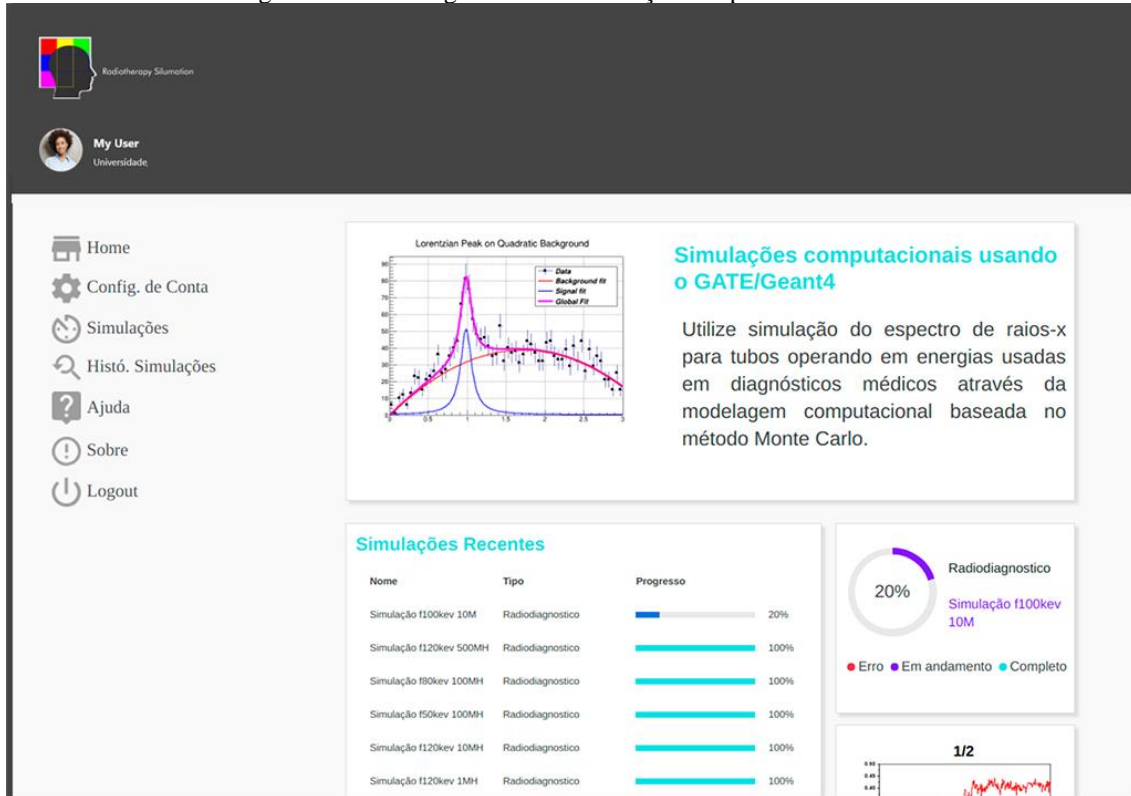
Radiotherapy Silumation

My User
Universidade

Home
Config. de Conta
Simulações
Histó. Simulações
Ajuda
Sobre
Logout

Lorentzian Peak on Quadratic Background

Data
Background fit
Signal fit
Global Fit

Simulações computacionais usando o GATE/Geant4

Utilize simulação do espectro de raios-x para tubos operando em energias usadas em diagnósticos médicos através da modelagem computacional baseada no método Monte Carlo.

Simulações Recentes

| Nome | Tipo | Progresso |
|---|---|---|
| Simulação f100kev 10M | Radiodiagnostico | 20% |
| Simulação f120kev 500MH | Radiodiagnostico | 100% |
| Simulação f80kev 100MH | Radiodiagnostico | 100% |
| Simulação f50kev 100MH | Radiodiagnostico | 100% |
| Simulação f120kev 10MH | Radiodiagnostico | 100% |
| Simulação f120kev 1MH | Radiodiagnostico | 100% |

20%

Radiodiagnostico

Simulação f100kev 10M

Erro Em andamento Completo

1/2